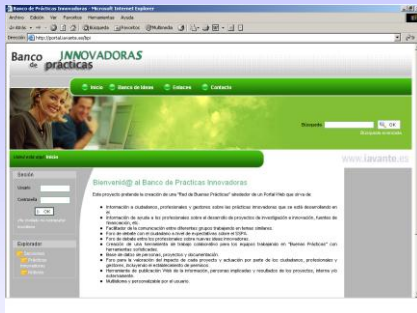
Banco de Prácticas Innovadoras - Microsoft Internet Explorer

Archivo Edición Ver Favoritos Herramientas Ayuda

Atrás Búsqueda Favoritos Multimedia

Dirección http://portal.iavante.es/bp/

Banco de prácticas INNOVADORAS

Inicio Banco de Ideas Enlaces Contacto

Búsqueda OK

Búsqueda avanzada

www.iavante.es

Sesión

Usuario

Contraseña

OK

Expositor

Bienvenid@ al Banco de Prácticas Innovadoras

Este proyecto pretende la creación de una "Red de Buenas Prácticas" alrededor de un Portal Web que sirva de:

- Información a ciudadanos, profesionales y gestores sobre las prácticas innovadoras que se están desarrollando en el
- Información de ayuda a los profesionales sobre el desarrollo de proyectos de investigación e innovación, fuentes de financiación, etc.
- Facilitador de la comunicación entre diferentes grupos trabajando en temas similares.
- Foro de debate con el ciudadano a nivel de expectativas sobre el SSPA.
- Foro de debate entre los profesionales sobre nuevas ideas innovadoras.
- Creación de una herramienta de trabajo colaborativo para los equipos trabajando en "Buenas Prácticas" con herramientas sofisticadas.
- Base de datos de personas, proyectos y documentación.
- Foro para la valoración del impacto de cada proyecto y evaluación por parte de los ciudadanos, profesionales y gestores, incluyendo el establecimiento de premios.
- Herramienta de publicación Web de la información, personas implicadas y resultados de los proyectos, idioma y/o autorización.
- Multilúnea y personalizable por el usuario.